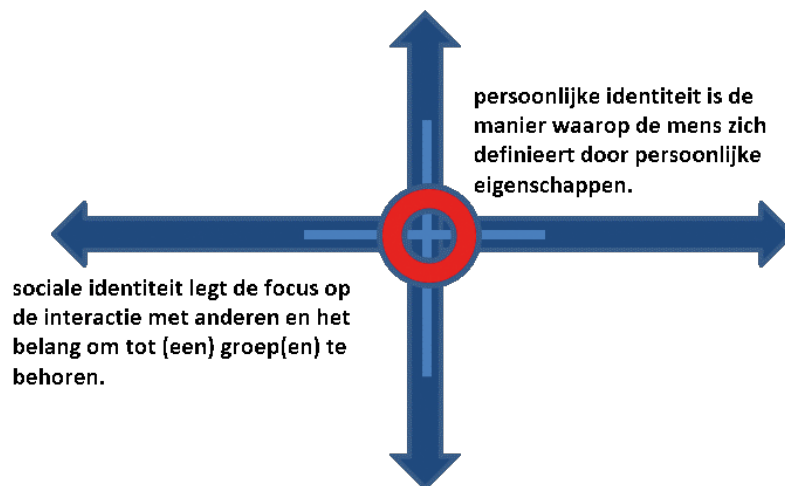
persoonlijke identiteit is de manier waarop de mens zich definieert door persoonlijke eigenschappen.

sociale identiteit legt de focus op de interactie met anderen en het belang om tot (een) groep(en) te behoren.